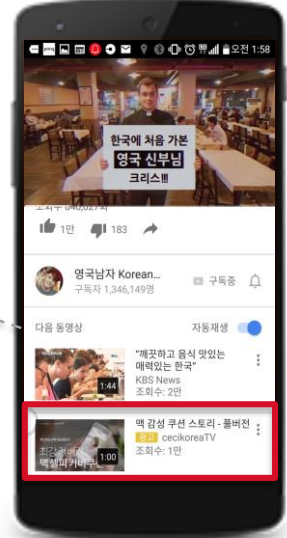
오전 1:58

한국에 처음 가본
영국 신부님
크리스!!!

조회수 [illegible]

1만 183

영국남자 Korean...
구독자 1,346,149명
구독중

다음 동영상
자동재생

"깨끗하고 음식 맛있는 매력있는 한국"
KBS News
조회수: 2만
1:44

맥 감성 쿠션 스토리 - 풀버전
광고 cecikoreaTV
조회수: 1만
1:00
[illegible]